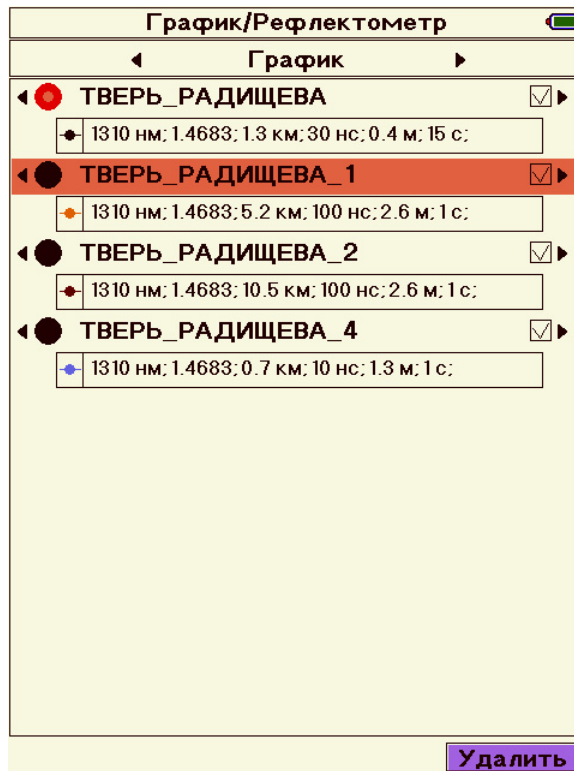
График/Рефлектометр

График

ТВЕРЬ_РАДИЩЕВА

1310 нм; 1.4683; 1.3 км; 30 нс; 0.4 м; 15 с;

ТВЕРЬ_РАДИЩЕВА_1

1310 нм; 1.4683; 5.2 км; 100 нс; 2.6 м; 1 с;

ТВЕРЬ_РАДИЩЕВА_2

1310 нм; 1.4683; 10.5 км; 100 нс; 2.6 м; 1 с;

ТВЕРЬ_РАДИЩЕВА_4

1310 нм; 1.4683; 0.7 км; 10 нс; 1.3 м; 1 с;

Удалить